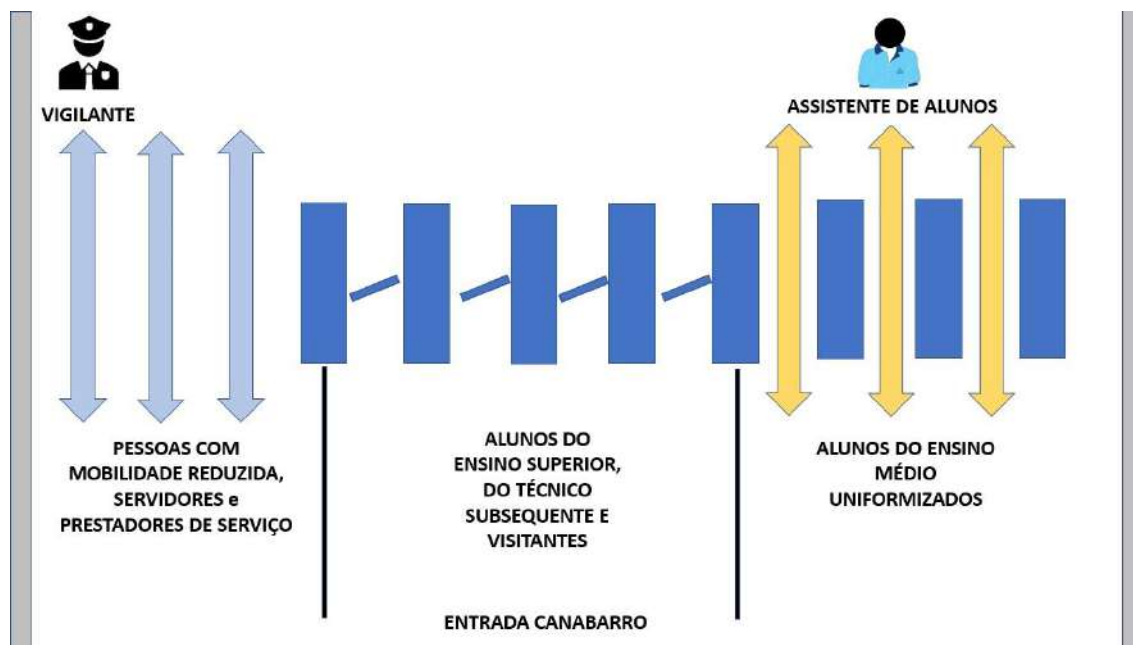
VIGILANTE

ASSISTENTE DE ALUNOS

PESSOAS COM MOBILIDADE REDUZIDA, SERVIDORES e PRESTADORES DE SERVIÇO

ALUNOS DO ENSINO SUPERIOR, DO TÉCNICO SUBSEQUENTE E VISITANTES

ALUNOS DO ENSINO MÉDIO UNIFORMIZADOS

ENTRADA CANABARRO